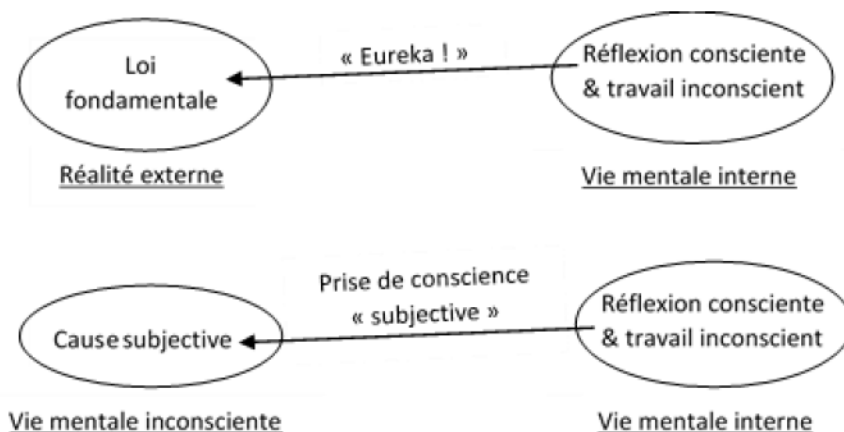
Loi fondamentale

« Eureka ! »

Réflexion consciente & travail inconscient

Réalité externe

Vie mentale interne

Cause subjective

Prise de conscience « subjective »

Réflexion consciente & travail inconscient

Vie mentale inconsciente

Vie mentale interne